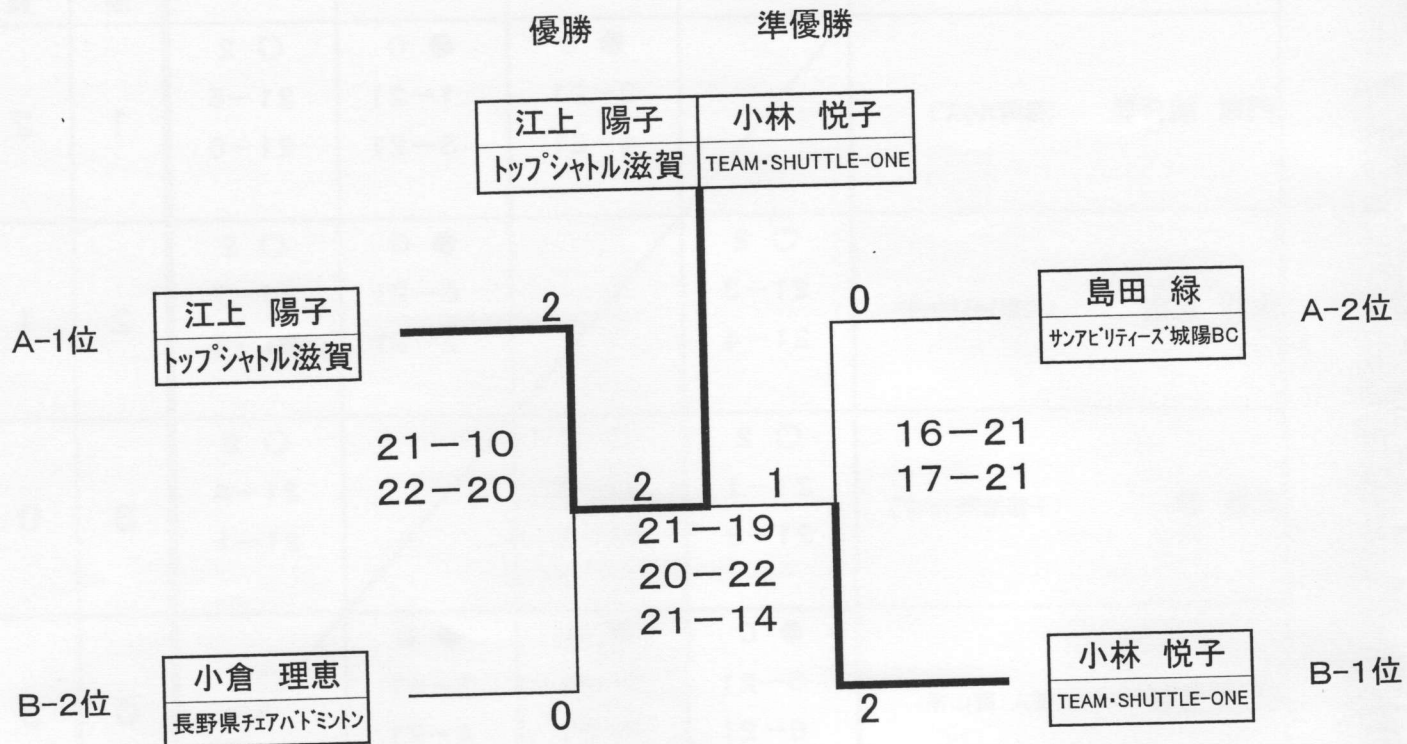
優勝　準優勝

| 江上　陽子 | 小林　悦子 |
|---|---|
| トップシャトル滋賀 | TEAM・SHUTTLE-ONE |

A-1位
江上　陽子
トップシャトル滋賀

2

21−10
22−20

2　1

21−19
20−22
21−14

0

16−21
17−21

島田　緑
サンアビリティーズ城陽BC
A-2位

B-2位
小倉　理恵
長野県チェアバドミントン

0

2

小林　悦子
TEAM・SHUTTLE-ONE
B-1位